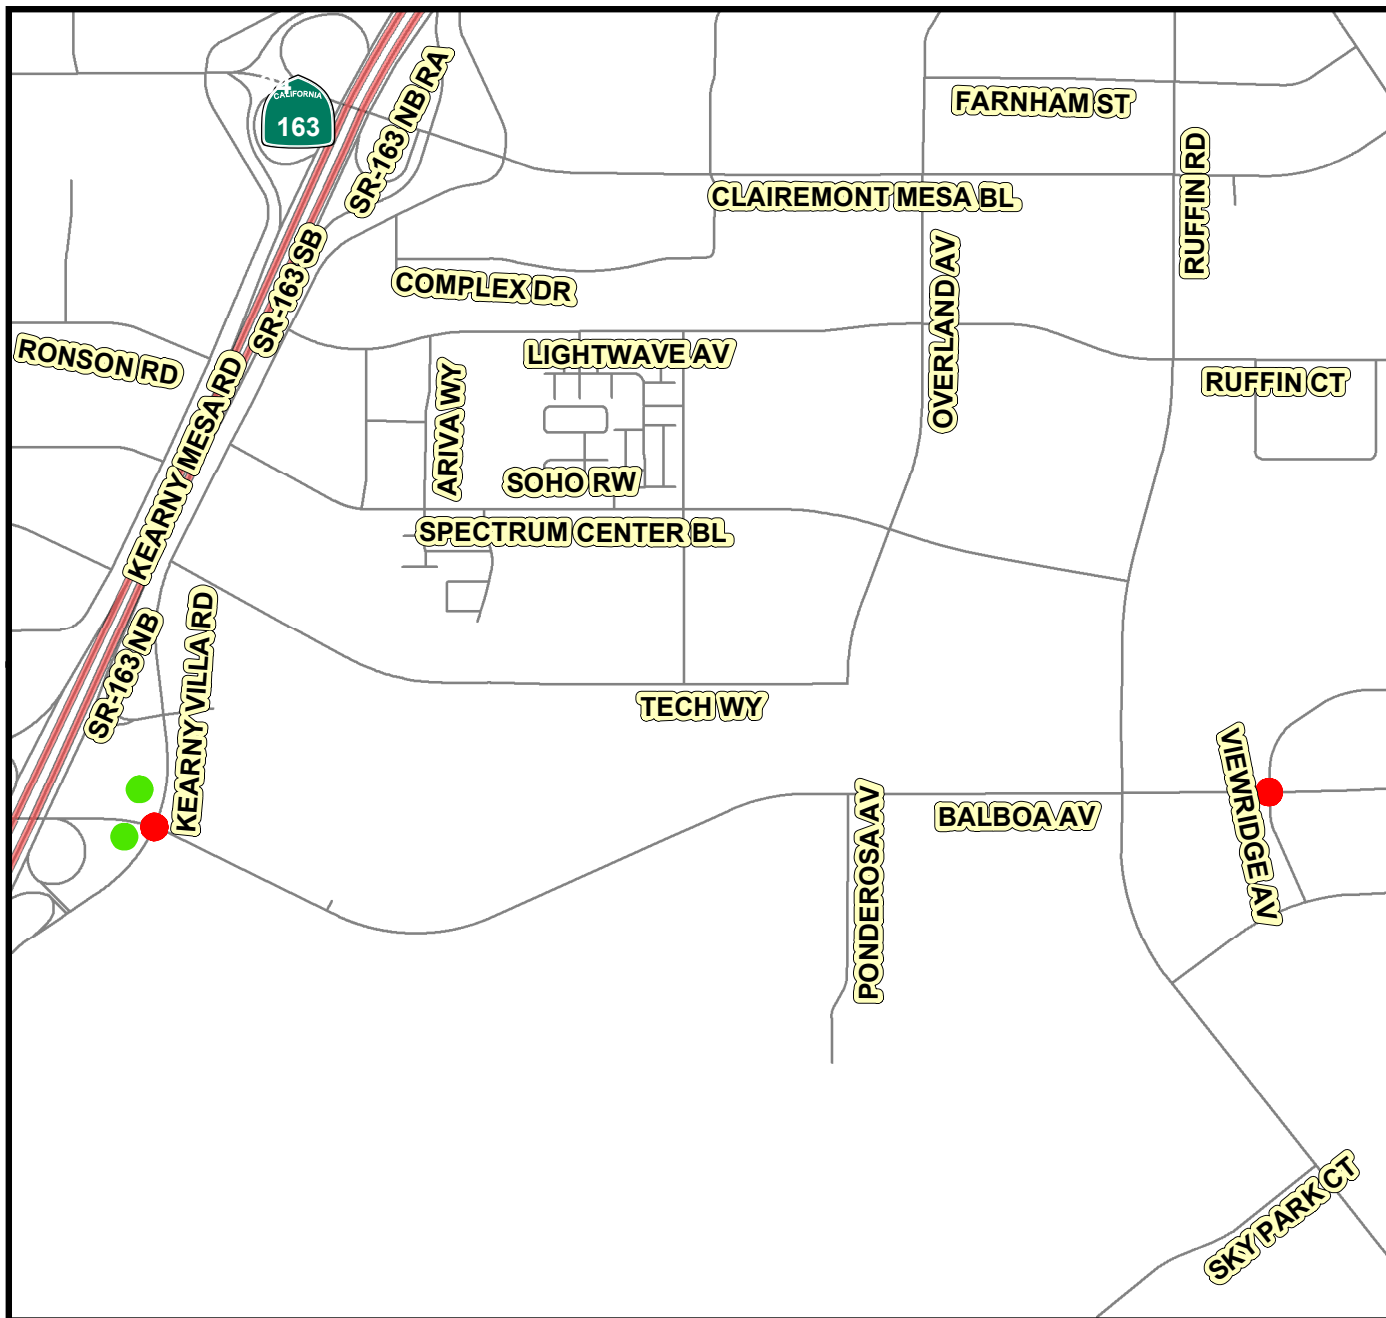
CALIFORNIA
163
SR-163 NB RA
FARNHAM ST
CLAIREMONT MESA BL
RUFFIN RD
SR-163 SB
COMPLEX DR
RONSON RD
LIGHTWAVE AV
OVERLAND AV
RUFFIN CT
KEARNY MESA RD
ARIVA WY
SOHO RW
SPECTRUM CENTER BL
SR-163 NB
KEARNY VILLA RD
TECH WY
VIEWRIDGE AV
BALBOA AV
PONDEROSA AV
SKY PARK CT